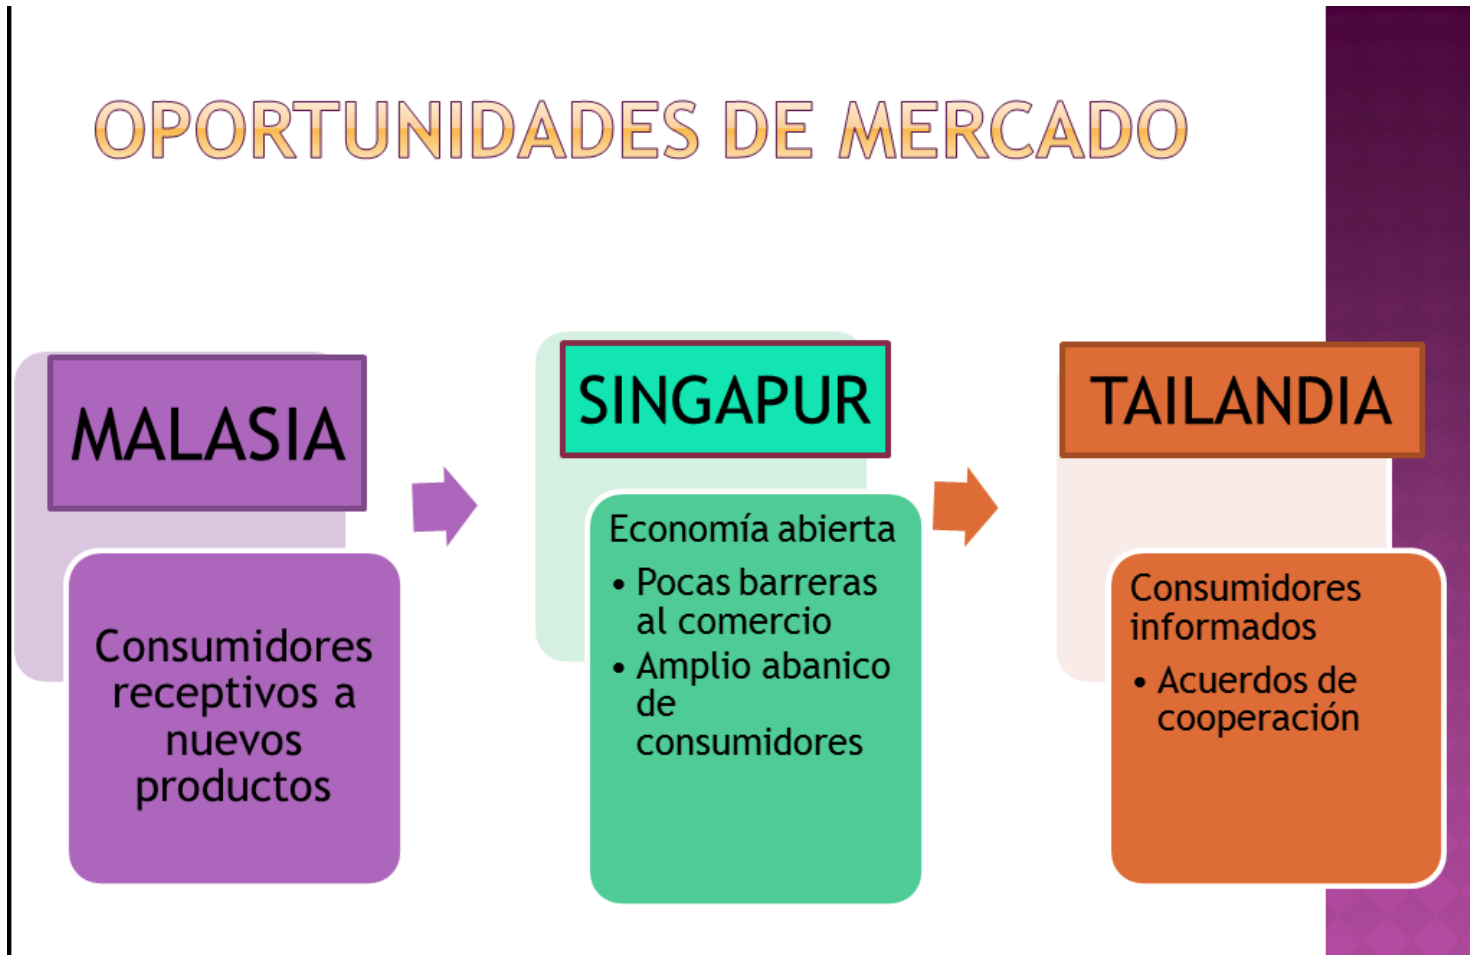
OPORTUNIDADES DE MERCADO

MALASIA

Consumidores receptivos a nuevos productos

SINGAPUR

Economía abierta

- Pocas barreras al comercio
- Amplio abanico de consumidores

TAILANDIA

Consumidores informados

- Acuerdos de cooperación